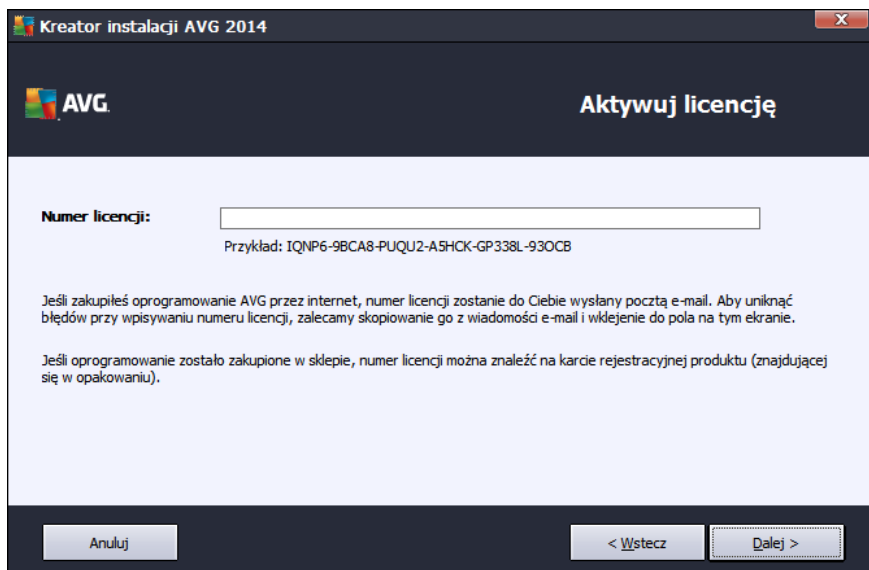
Kreator instalacji AVG 2014

AVG.

Aktywuj licencję

Numer licencji:

Przykład: IQNP6-9BCA8-PUQU2-A5HCK-GP338L-93OCB

Jeśli zakupiłeś oprogramowanie AVG przez internet, numer licencji zostanie do Ciebie wysłany pocztą e-mail. Aby uniknąć błędów przy wpisywaniu numeru licencji, zalecamy skopiowanie go z wiadomości e-mail i wklejenie do pola na tym ekranie.

Jeśli oprogramowanie zostało zakupione w sklepie, numer licencji można znaleźć na karcie rejestracyjnej produktu (znajdującej się w opakowaniu).

Anuluj

< Wstecz

Dalej >